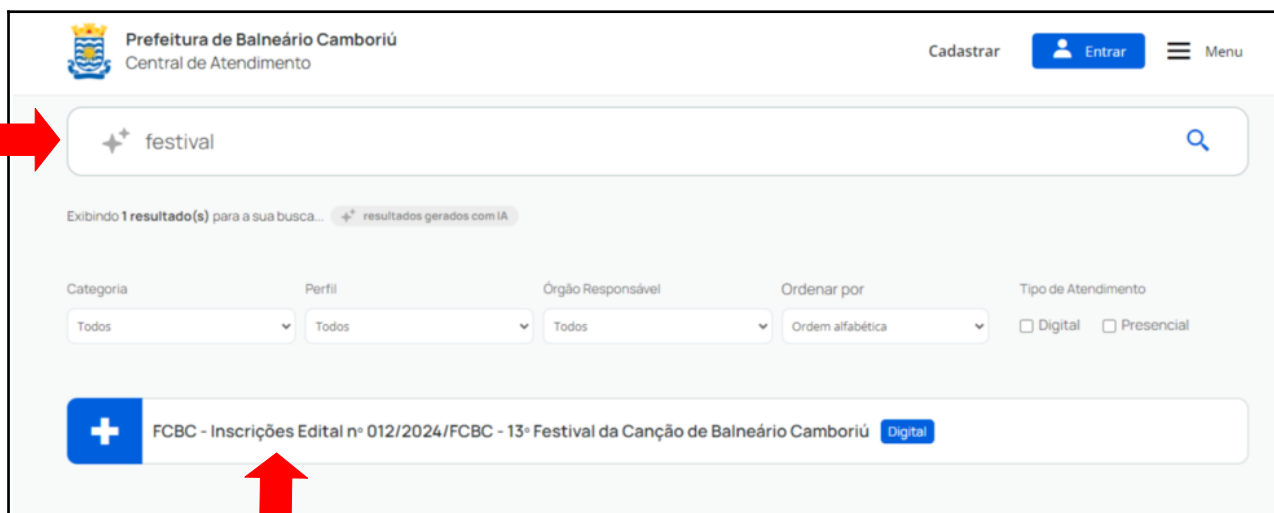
Prefeitura de Balneário Camboriú
Central de Atendimento

Cadastrar

Entrar

Menu

festival

Exibindo **1 resultado(s)** para a sua busca... resultados gerados com IA

Categoria
Todos

Perfil
Todos

Órgão Responsável
Todos

Ordenar por
Ordem alfabética

Tipo de Atendimento
Digital
Presencial

FCBC - Inscrições Edital nº 012/2024/FCBC - 13º Festival da Canção de Balneário Camboriú Digital